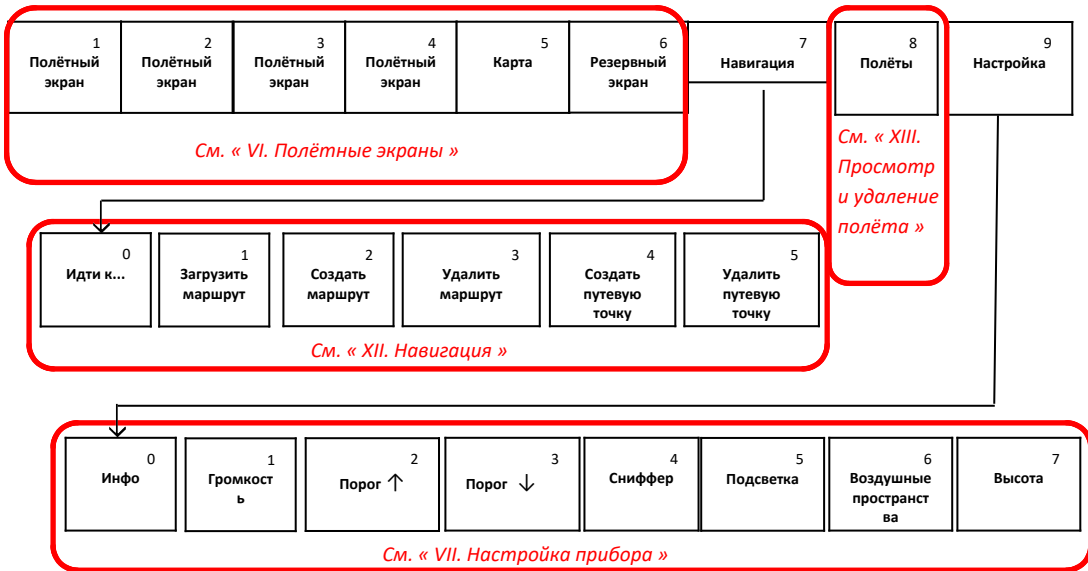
1
Полётный экран

2
Полётный экран

3
Полётный экран

4
Полётный экран

5
Карта

6
Резервный экран

7
Навигация

8
Полёты

9
Настройка

См. « VI. Полётные экраны »

См. « XIII. Просмотр и удаление полёта »

0
Идти к...

1
Загрузить маршрут

2
Создать маршрут

3
Удалить маршрут

4
Создать путевую точку

5
Удалить путевую точку

См. « XII. Навигация »

0
Инфо

1
Громкость

2
Порог ↑

3
Порог ↓

4
Сниффер

5
Подсветка

6
Воздушные пространства

7
Высота

См. « VII. Настройка прибора »